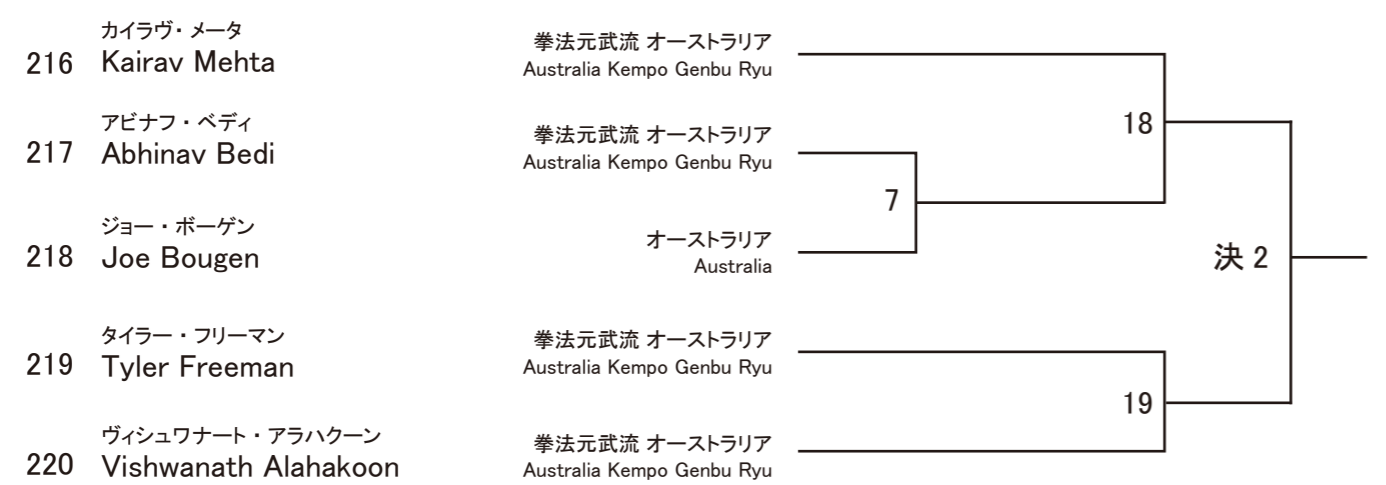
カイラヴ・メータ
216 Kairav Mehta
拳法元武流 オーストラリア
Australia Kempo Genbu Ryu

アビナフ・ベディ
217 Abhinav Bedi
拳法元武流 オーストラリア
Australia Kempo Genbu Ryu

ジョー・ボーゲン
218 Joe Bougen
オーストラリア
Australia

タイラー・フリーマン
219 Tyler Freeman
拳法元武流 オーストラリア
Australia Kempo Genbu Ryu

ヴィシュワナート・アラハクーン
220 Vishwanath Alahakoon
拳法元武流 オーストラリア
Australia Kempo Genbu Ryu

7

18

19

決 2